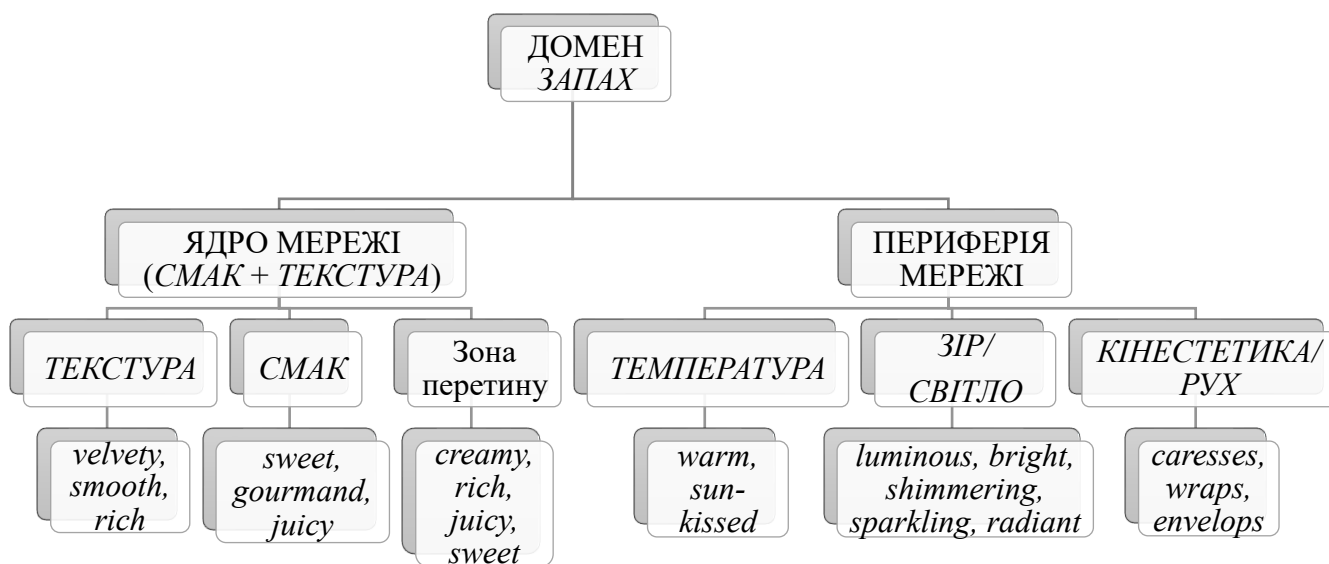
ДОМЕН
ЗАПАХ

ЯДРО МЕРЕЖІ (СМАК + ТЕКСТУРА)

ПЕРИФЕРІЯ МЕРЕЖІ

ТЕКСТУРА

СМАК

Зона перетину

ТЕМПЕРАТУРА

ЗІР/ СВІТЛО

КІНЕСТЕТИКА/ РУХ

velvety, smooth, rich

sweet, gourmand, juicy

creamy, rich, juicy, sweet

warm, sunkissed

luminous, bright, shimmering, sparkling, radiant

caresses, wraps, envelops